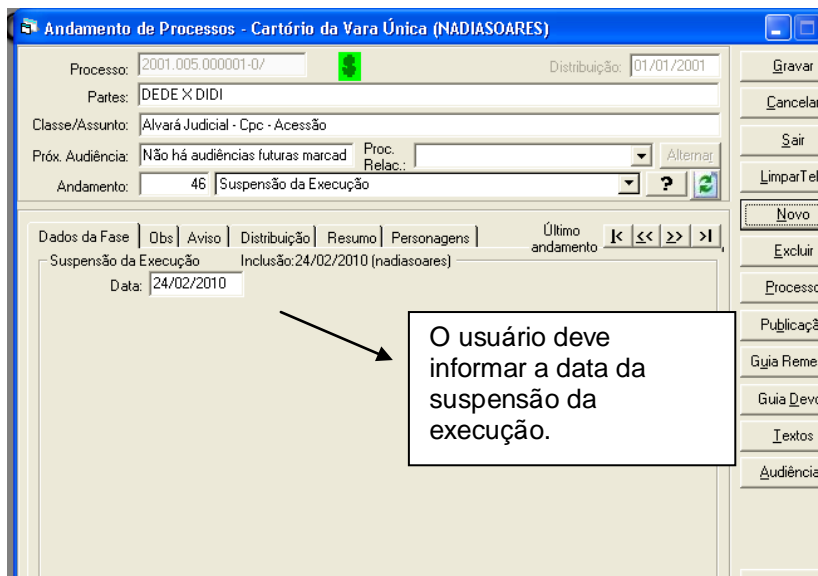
Andamento de Processos - Cartório da Vara Única (NADIASOARES)

Processo: 2001.005.000001-0/ $ Distribuição: 01/01/2001
Partes: DEDE X DIDI
Classe/Assunto: Alvará Judicial - Cpc - Acessão
Próx. Audiência: Não há audiências futuras marcad Proc. Relac.: Alternar
Andamento: 46 Suspensão da Execução ?

Dados da Fase | Obs | Aviso | Distribuição | Resumo | Personagens | Último andamento |< << >> >|
Suspensão da Execução Inclusão:24/02/2010 (nadiasoares)
Data: 24/02/2010

O usuário deve informar a data da suspensão da execução.

Gravar
Cancelar
Sair
LimparTel
Novo
Excluir
Processo
Publicaçã
Guia Reme
Guia Devo
Textos
Audiência